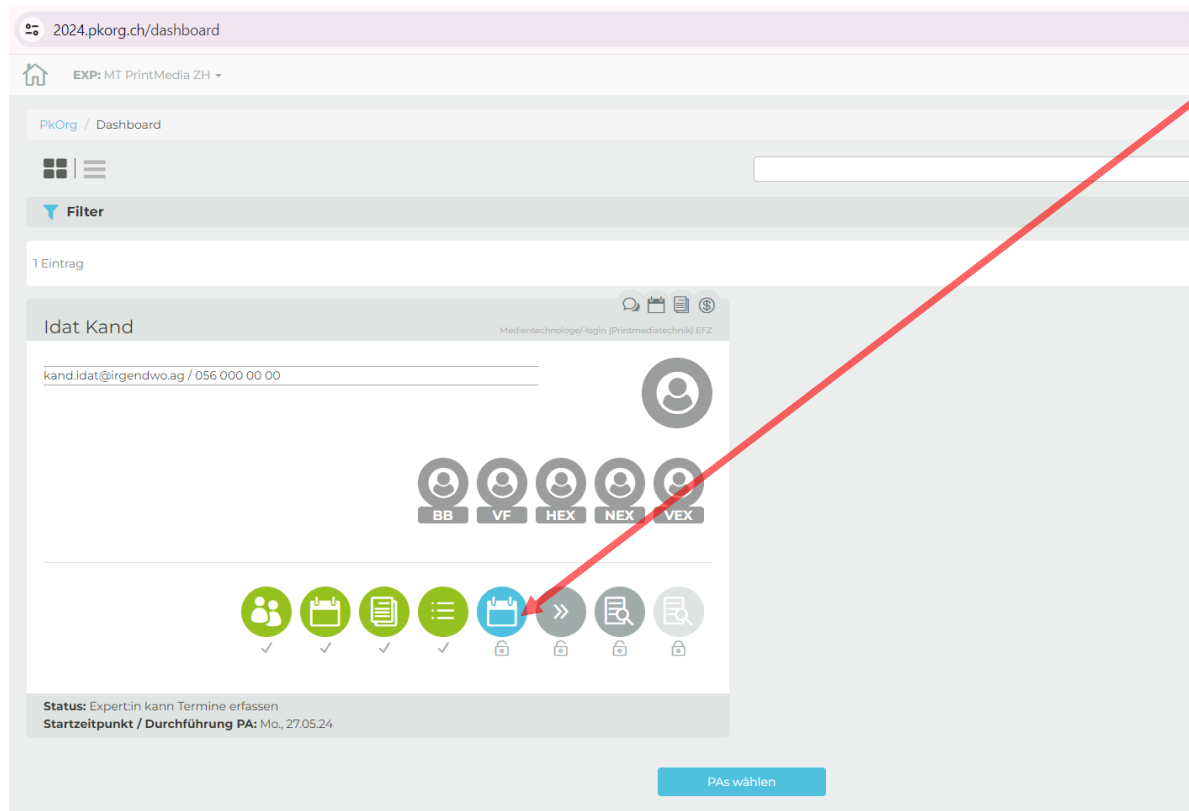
2024.pkorg.ch/dashboard

EXP: MT PrintMedia ZH

PkOrg / Dashboard

Filter

1 Eintrag

Idat Kand

Medientechnologe/-login (Printmediatechnik) EFZ

kand.idat@irgendwo.ag / 056 000 00 00

BB VF HEX NEX VEX

Status: Expert:in kann Termine erfassen
Startzeitpunkt / Durchführung PA: Mo., 27.05.24

PAs wählen